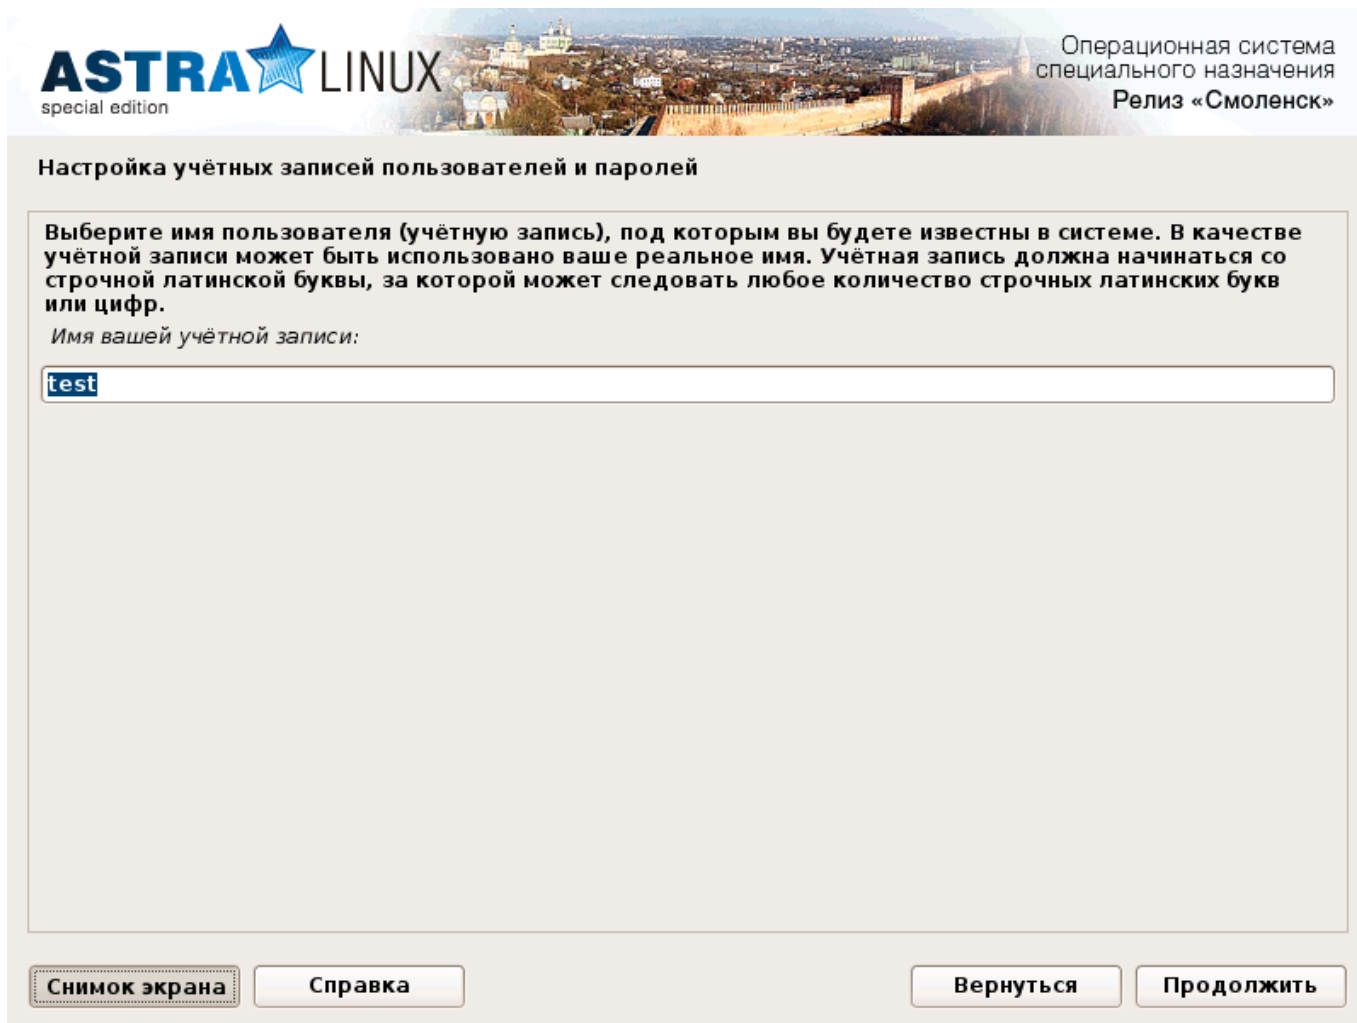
ASTRA LINUX
special edition

Операционная система специального назначения
Релиз «Смоленск»

Настройка учётных записей пользователей и паролей

Выберите имя пользователя (учётную запись), под которым вы будете известны в системе. В качестве учётной записи может быть использовано ваше реальное имя. Учётная запись должна начинаться со строчной латинской буквы, за которой может следовать любое количество строчных латинских букв или цифр.

Имя вашей учётной записи:

test

Снимок экрана
Справка
Вернуться
Продолжить